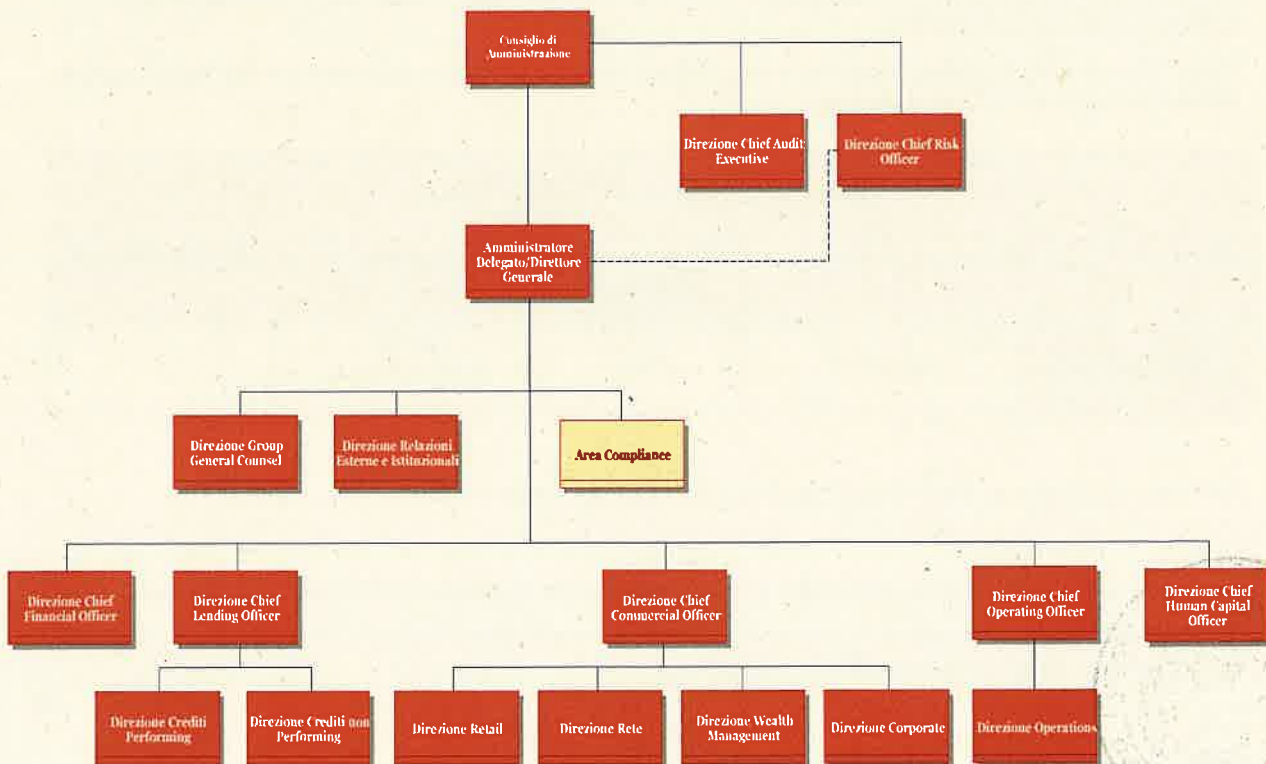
Consiglio di Amministrazione

Direzione Chief Audit Executive

Direzione Chief Risk Officer

Amministratore Delegato/Direttore Generale

Direzione Group General Counsel

Direzione Relazioni Esterne e Istituzionali

Area Compliance

Direzione Chief Financial Officer

Direzione Chief Lending Officer

Direzione Chief Commercial Officer

Direzione Chief Operating Officer

Direzione Chief Human Capital Officer

Direzione Crediti Performing

Direzione Crediti non Performing

Direzione Retail

Direzione Rete

Direzione Wealth Management

Direzione Corporate

Direzione Operations